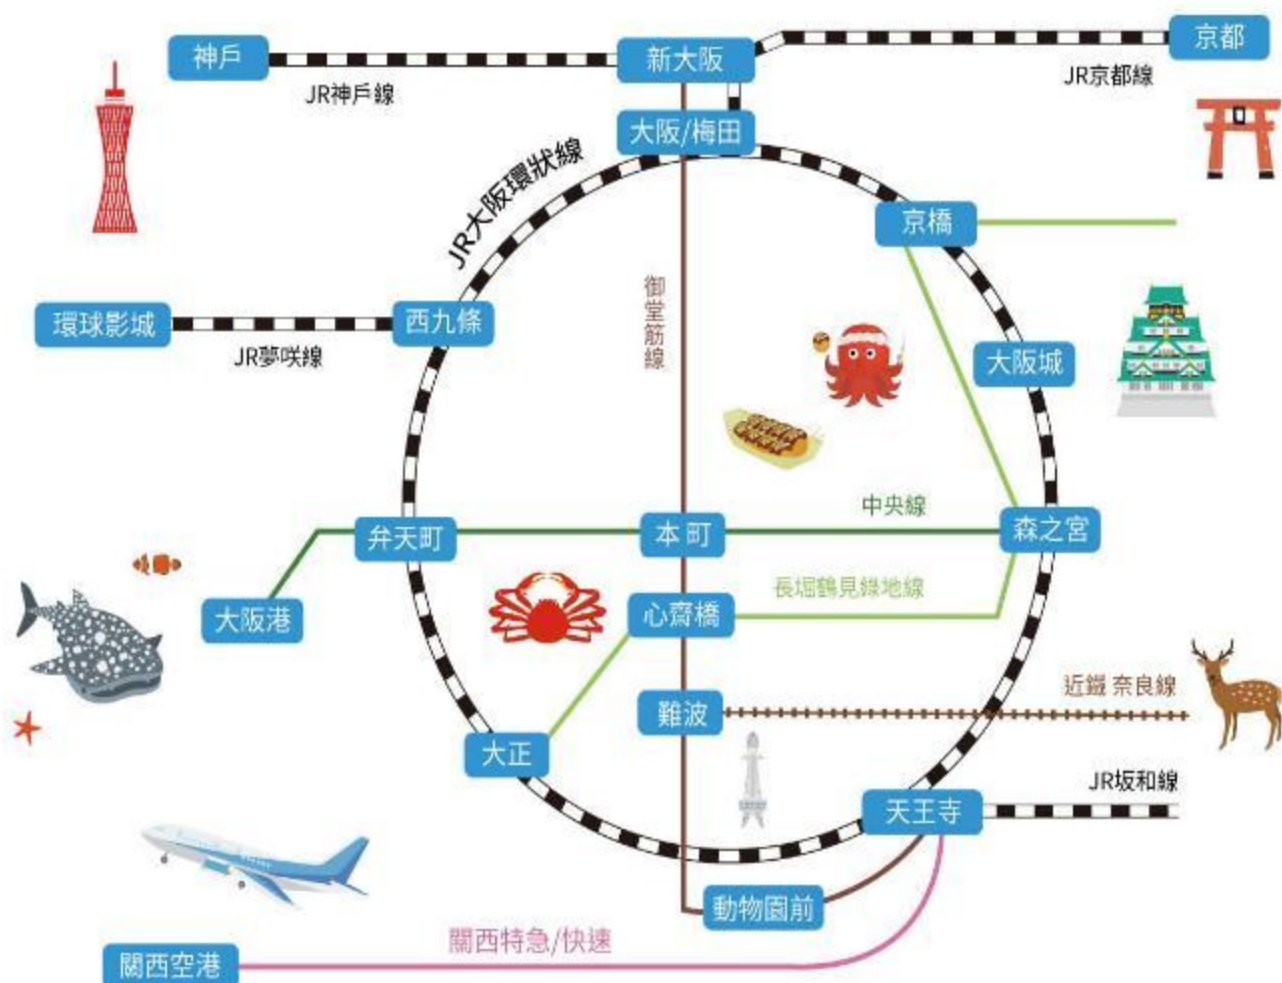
神戶
JR神戶線
新大阪
京都
JR京都線
大阪/梅田
JR大阪環狀線
京橋
御堂筋線
環球影城
西九條
JR夢咲線
大阪城
中央線
弁天町
本町
森之宮
大阪港
長堀鶴見綠地線
心齋橋
近鐵 奈良線
難波
大正
JR坂和線
天王寺
動物園前
關西特急/快速
關西空港